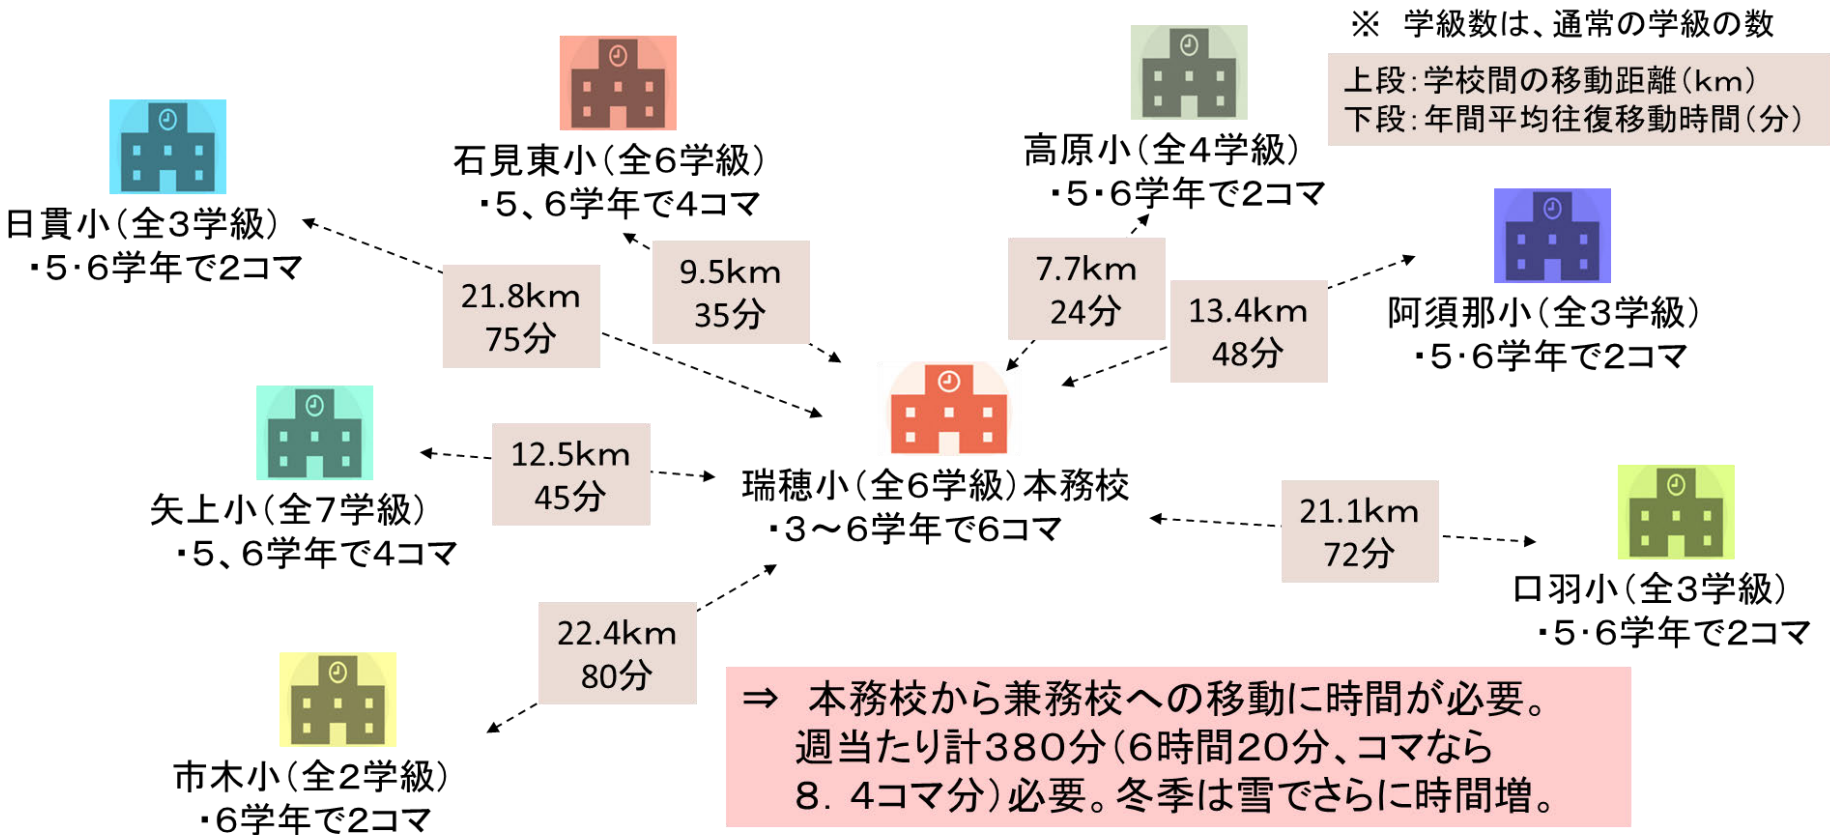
※ 学級数は、通常の学級の数

上段：学校間の移動距離（km）
下段：年間平均往復移動時間（分）

石見東小（全6学級）
・5、6学年で4コマ

高原小（全4学級）
・5・6学年で2コマ

日貫小（全3学級）
・5・6学年で2コマ

21.8km
75分

9.5km
35分

7.7km
24分

13.4km
48分

阿須那小（全3学級）
・5・6学年で2コマ

12.5km
45分

矢上小（全7学級）
・5、6学年で4コマ

瑞穂小（全6学級）本務校
・3～6学年で6コマ

21.1km
72分

口羽小（全3学級）
・5・6学年で2コマ

22.4km
80分

市木小（全2学級）
・6学年で2コマ

⇒ 本務校から兼務校への移動に時間が必要。
週当たり計380分（6時間20分、コマなら
8．4コマ分）必要。冬季は雪でさらに時間増。